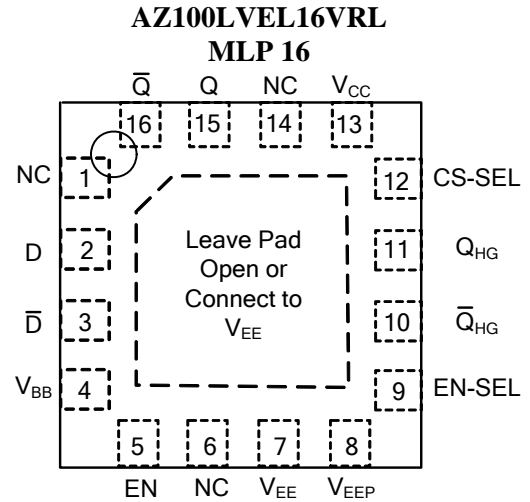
AZ100LVEL16VRL
MLP 16

$\overline{Q}$ Q NC $V_{CC}$

16 15 14 13

NC 1

D 2

$\overline{D}$ 3

$V_{BB}$ 4

Leave Pad Open or Connect to $V_{EE}$

12 CS-SEL

11 $Q_{HG}$

10 $\overline{Q}_{HG}$

9 EN-SEL

5 6 7 8

EN NC $V_{EE}$ $V_{EEP}$